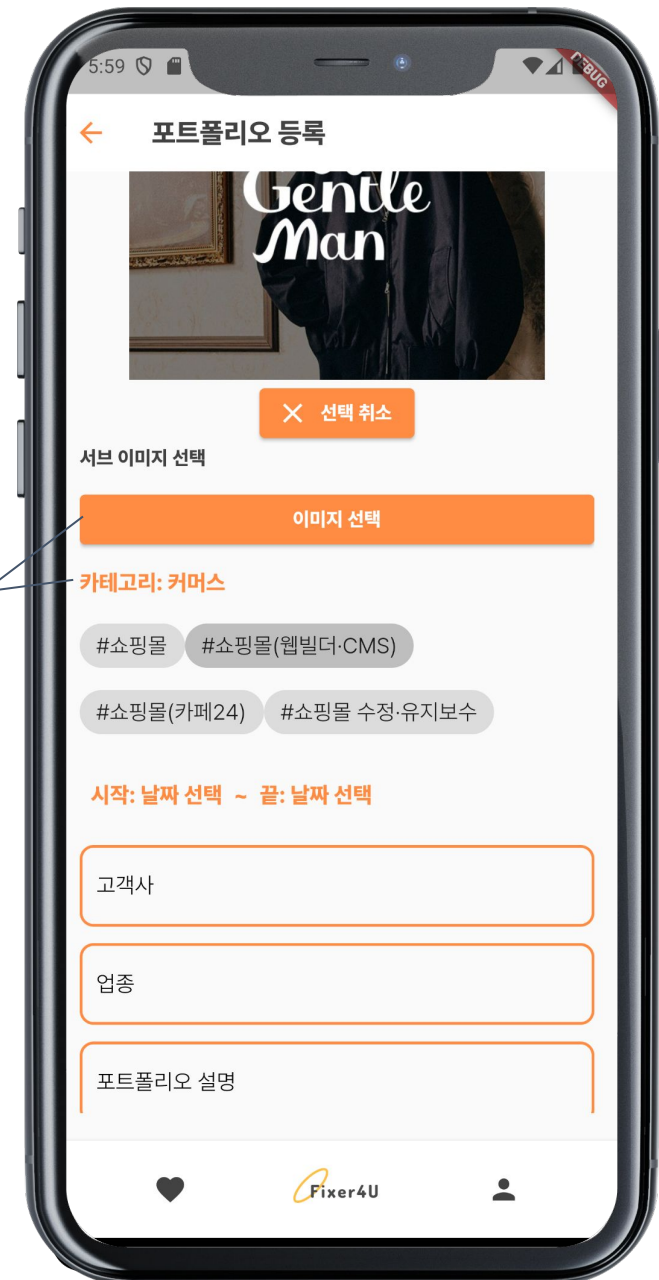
5:59

DEBUG

포트폴리오 등록

Gentle Man

선택 취소

서브 이미지 선택

이미지 선택

카테고리: 커머스

#쇼핑몰 #쇼핑몰(웹빌더·CMS)

#쇼핑몰(카페24) #쇼핑몰 수정·유지보수

시작: 날짜 선택 ~ 끝: 날짜 선택

고객사

업종

포트폴리오 설명

Fixer4U